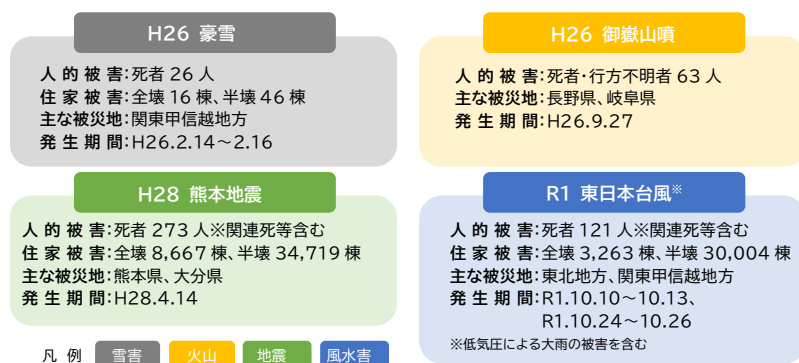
H26 豪雪

人的被害：死者 26 人
住家被害：全壊 16 棟、半壊 46 棟
主な被災地：関東甲信越地方
発生期間：H26.2.14～2.16

H26 御嶽山噴

人的被害：死者･行方不明者 63 人
主な被災地：長野県、岐阜県
発生期間：H26.9.27

H28 熊本地震

人的被害：死者 273 人※関連死等含む
住家被害：全壊 8,667 棟、半壊 34,719 棟
主な被災地：熊本県、大分県
発生期間：H28.4.14

R1 東日本台風※

人的被害：死者 121 人※関連死等含む
住家被害：全壊 3,263 棟、半壊 30,004 棟
主な被災地：東北地方、関東甲信越地方
発生期間：R1.10.10～10.13、R1.10.24～10.26
※低気圧による大雨の被害を含む

凡例 雪害 火山 地震 風水害